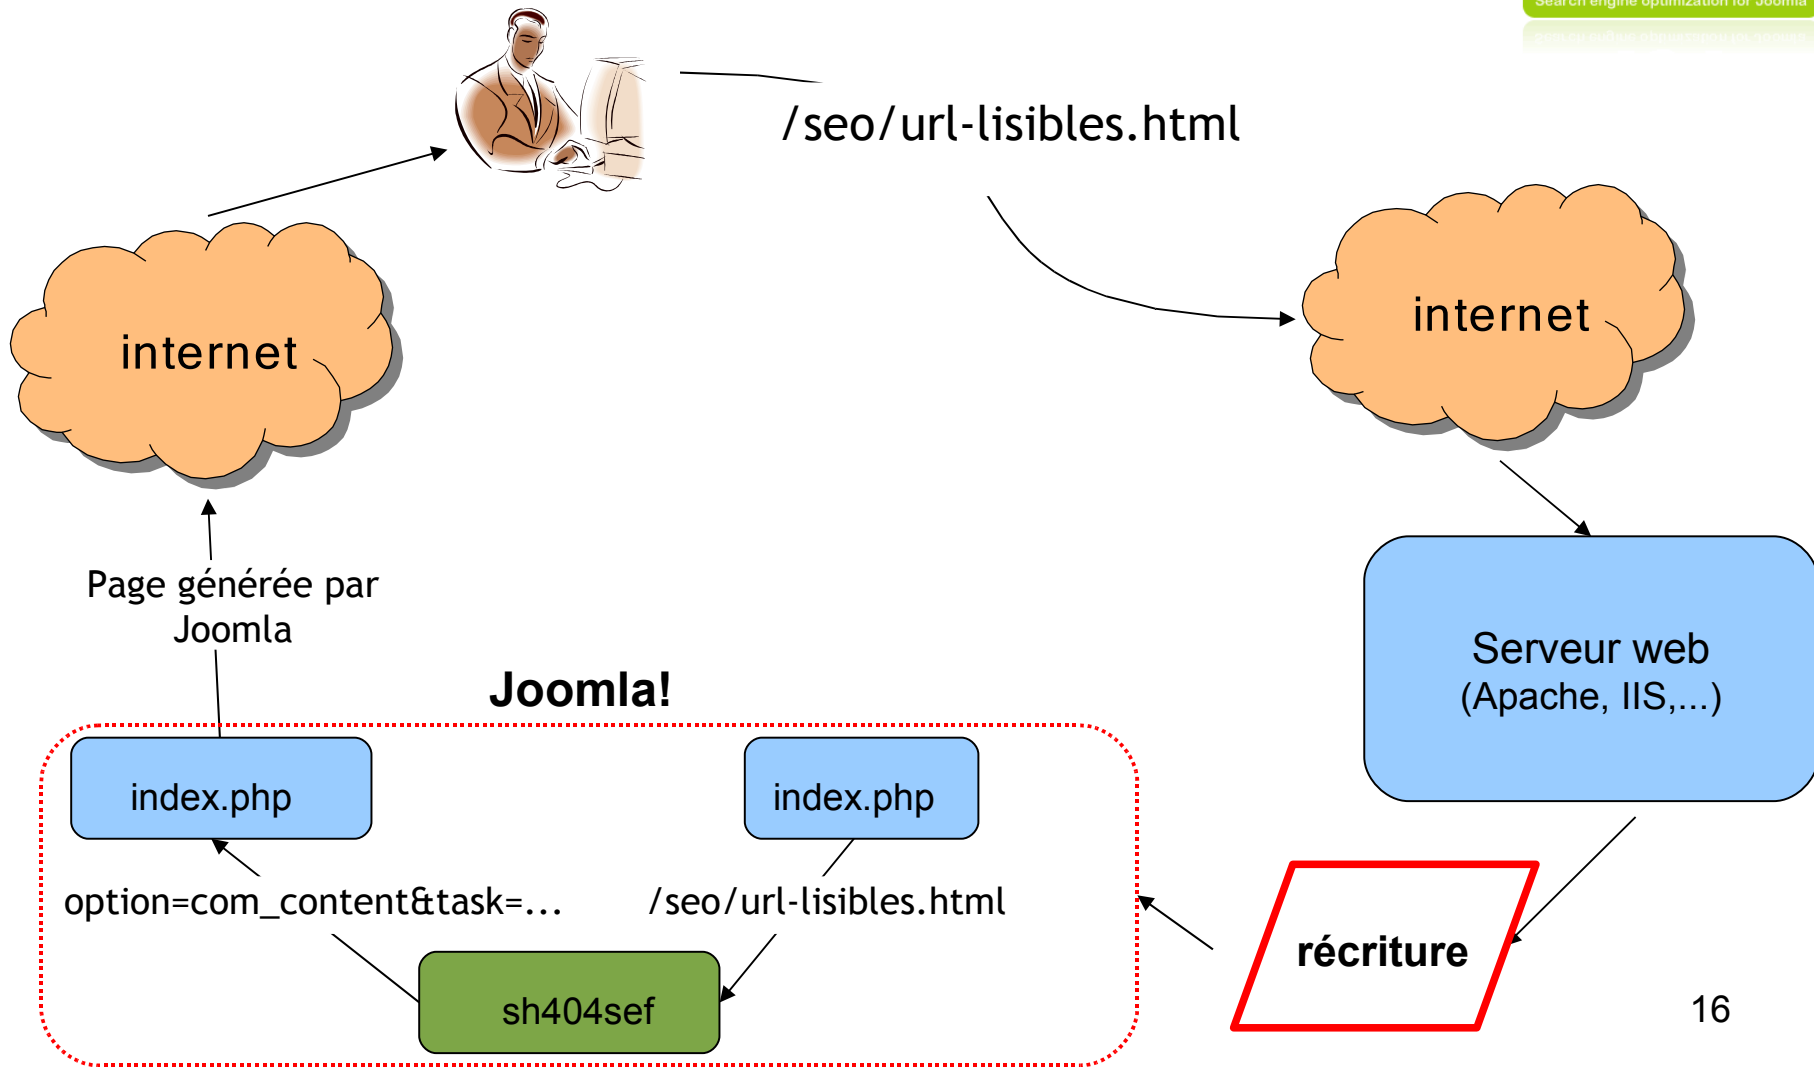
Search engine optimization for Joomla

/seo/url-lisibles.html

internet

internet

Serveur web
(Apache, IIS,...)

Page générée par Joomla

Joomla!

index.php

index.php

option=com_content&task=...

/seo/url-lisibles.html

sh404sef

récriture

16